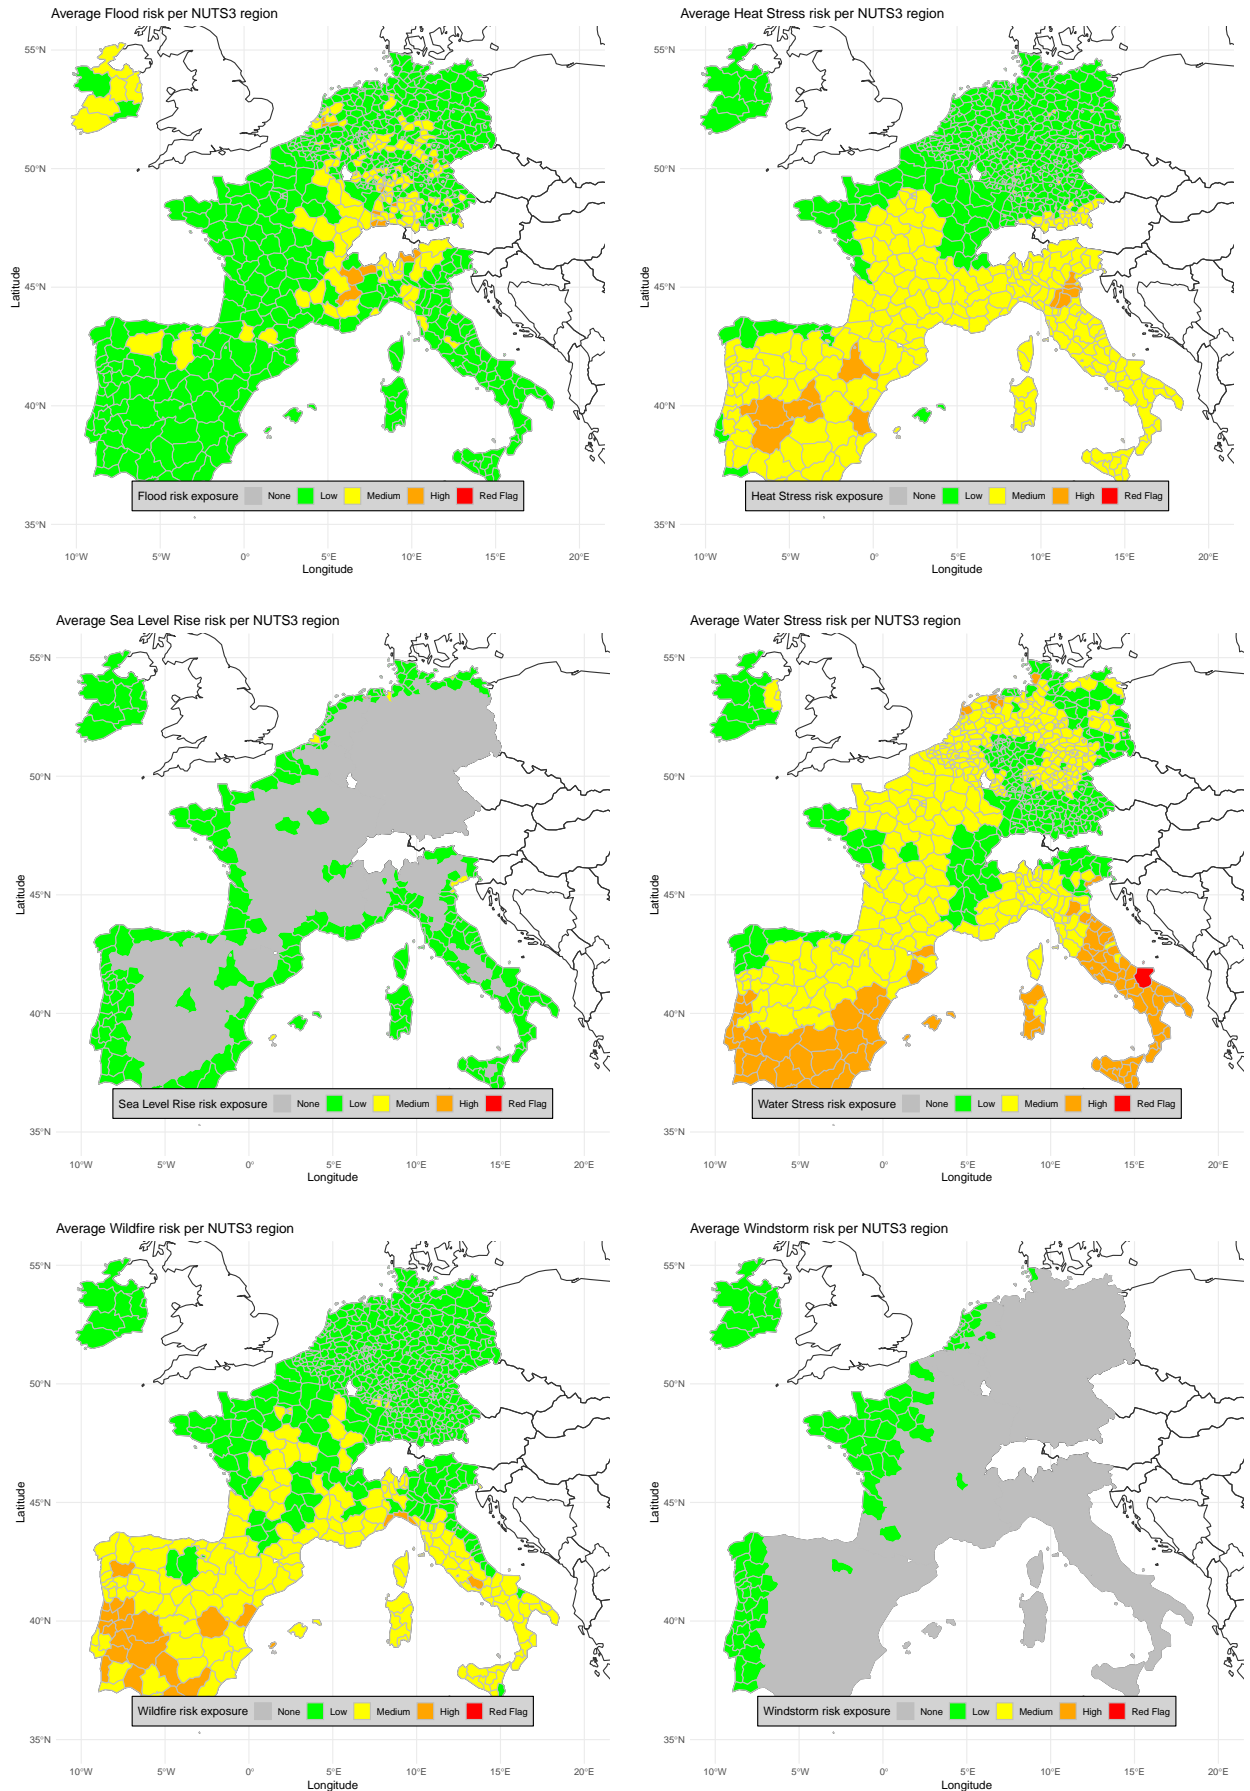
Average Flood risk per NUTS3 region

55°N
50°N
45°N
40°N
35°N
Latitude

Flood risk exposure None Low Medium High Red Flag

10°W 5°W 0° 5°E 10°E 15°E 20°E
Longitude

Average Heat Stress risk per NUTS3 region

55°N
50°N
45°N
40°N
35°N
Latitude

Heat Stress risk exposure None Low Medium High Red Flag

10°W 5°W 0° 5°E 10°E 15°E 20°E
Longitude

Average Sea Level Rise risk per NUTS3 region

55°N
50°N
45°N
40°N
35°N
Latitude

Sea Level Rise risk exposure None Low Medium High Red Flag

10°W 5°W 0° 5°E 10°E 15°E 20°E
Longitude

Average Water Stress risk per NUTS3 region

55°N
50°N
45°N
40°N
35°N
Latitude

Water Stress risk exposure None Low Medium High Red Flag

10°W 5°W 0° 5°E 10°E 15°E 20°E
Longitude

Average Wildfire risk per NUTS3 region

55°N
50°N
45°N
40°N
35°N
Latitude

Wildfire risk exposure None Low Medium High Red Flag

10°W 5°W 0° 5°E 10°E 15°E 20°E
Longitude

Average Windstorm risk per NUTS3 region

55°N
50°N
45°N
40°N
35°N
Latitude

Windstorm risk exposure None Low Medium High Red Flag

10°W 5°W 0° 5°E 10°E 15°E 20°E
Longitude